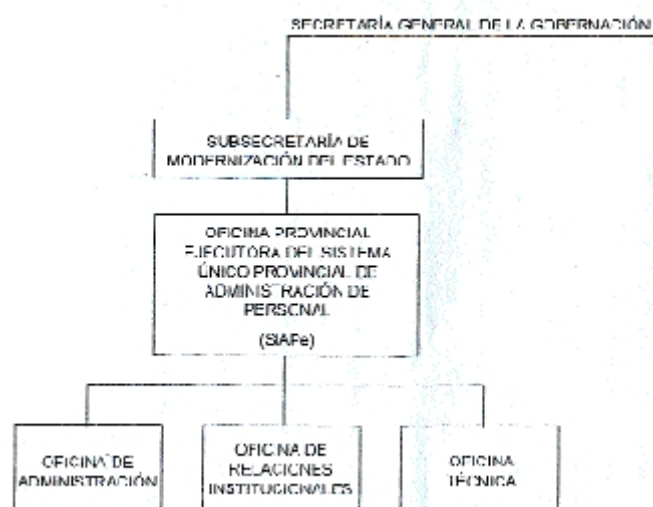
SECRETARÍA GENERAL DE LA GOBERNACIÓN

SUBSECRETARÍA DE MODERNIZACIÓN DEL ESTADO

OFICINA PROVINCIAL EJECUTORA DEL SISTEMA ÚNICO PROVINCIAL DE ADMINISTRACIÓN DE PERSONAL

(SIAPe)

OFICINA DE ADMINISTRACIÓN

OFICINA DE RELACIONES INSTITUCIONALES

OFICINA TÉCNICA